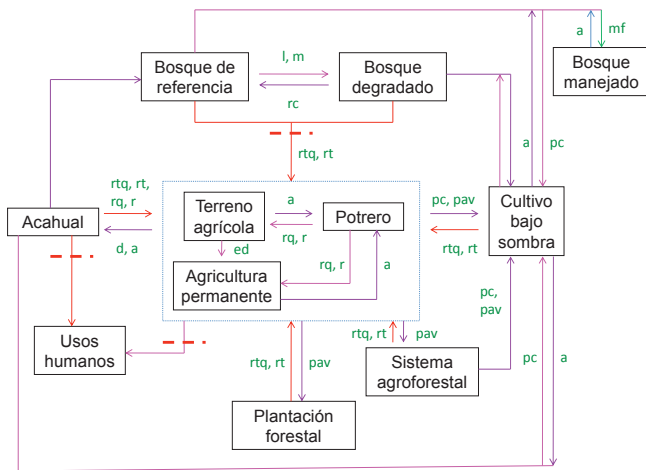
Bosque de referencia

l, m

rc

Bosque degradado

a

mf

Bosque manejado

a

pc

rtq, rt

rtq, rt, rq, r

Acahual

d, a

Terreno agrícola

a

rq, r

Potrero

ed

rq, r

a

Agricultura permanente

pc, pav

rtq, rt

Cultivo bajo sombra

pc, pav

Usos humanos

rtq, rt

pav

rtq, rt

pav

Sistema agroforestal

pc

a

Plantación forestal